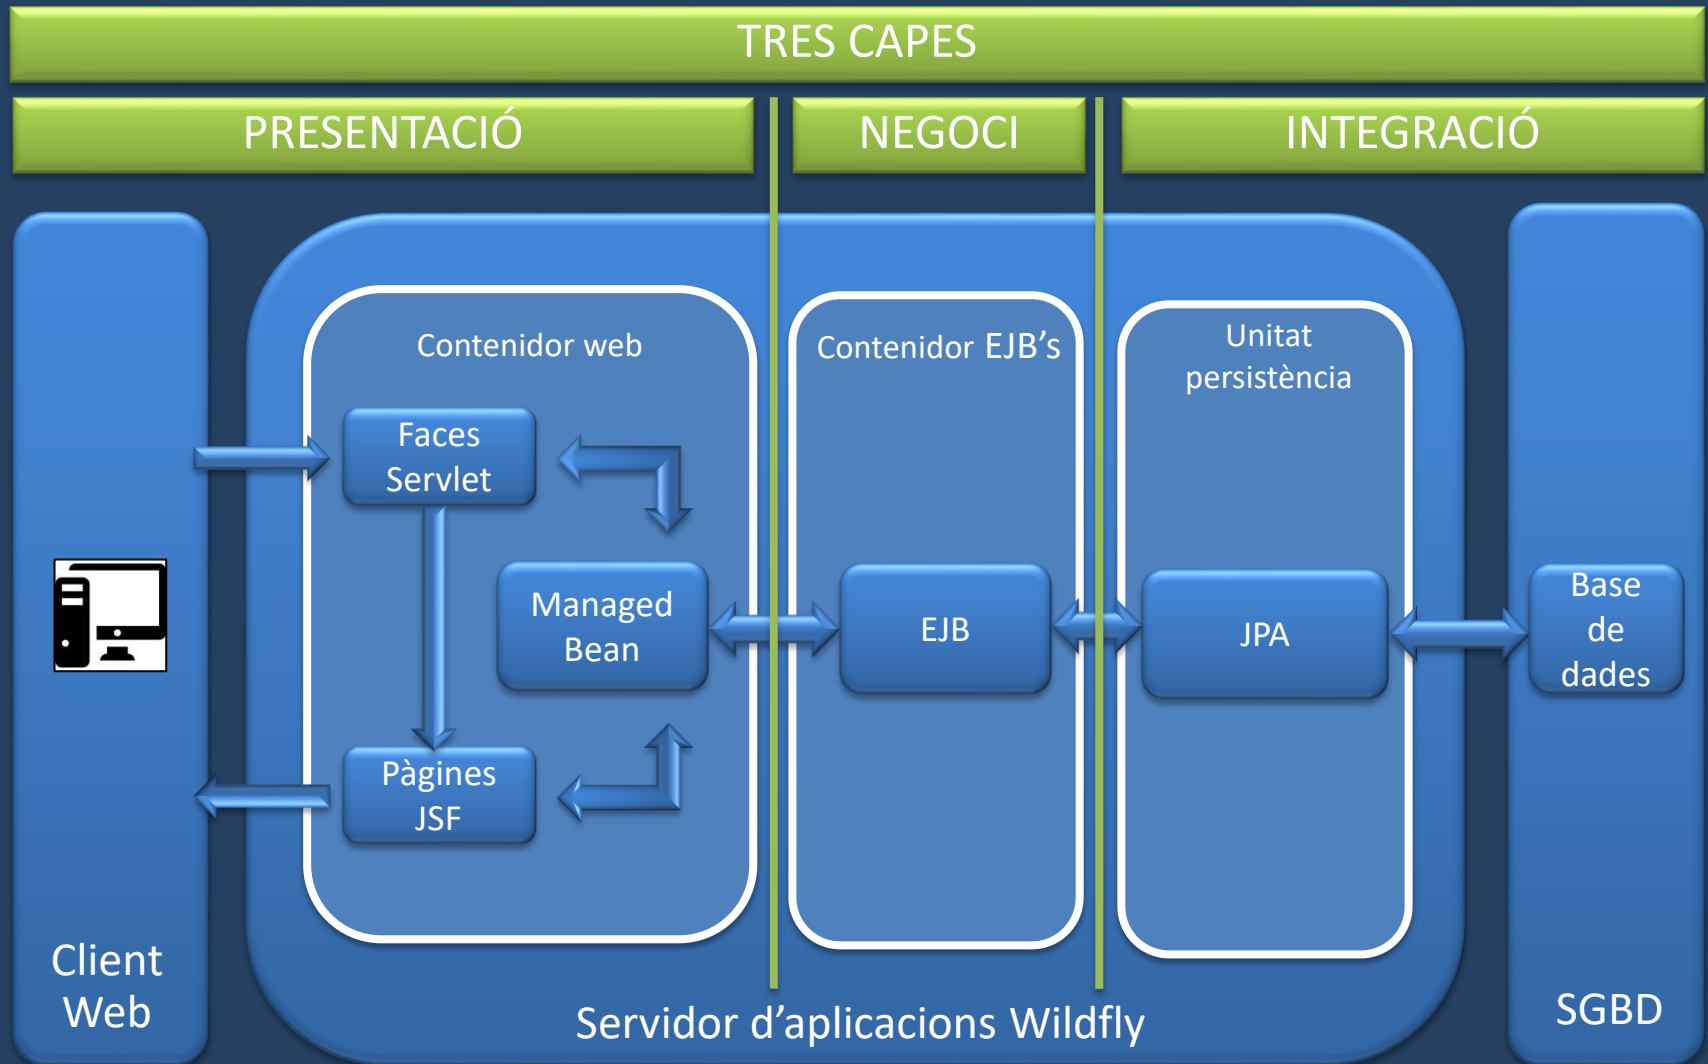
TRES CAPES

PRESENTACIÓ

NEGOCI

INTEGRACIÓ

Contenidor web

Faces Servlet

Managed Bean

Pàgines JSF

Contenidor EJB's

EJB

Unitat persistència

JPA

Base de dades

Client Web

Servidor d'aplicacions Wildfly

SGBD